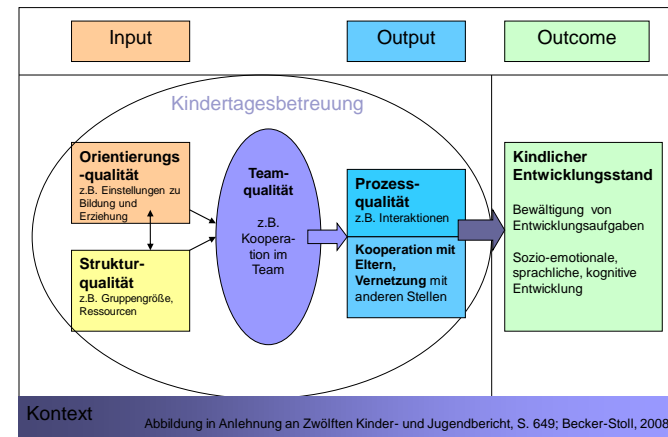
Input

Output

Outcome

Kindertagesbetreuung

Orientierungs-qualität
z.B. Einstellungen zu Bildung und Erziehung

Struktur-qualität
z.B. Gruppengröße, Ressourcen

Team-qualität

z.B. Kooperation im Team

Prozess-qualität
z.B. Interaktionen

Kooperation mit Eltern, Vernetzung mit anderen Stellen

Kindlicher Entwicklungsstand

Bewältigung von Entwicklungsaufgaben

Sozio-emotionale, sprachliche, kognitive Entwicklung

Kontext

Abbildung in Anlehnung an Zwölften Kinder- und Jugendbericht, S. 649; Becker-Stoll, 2008